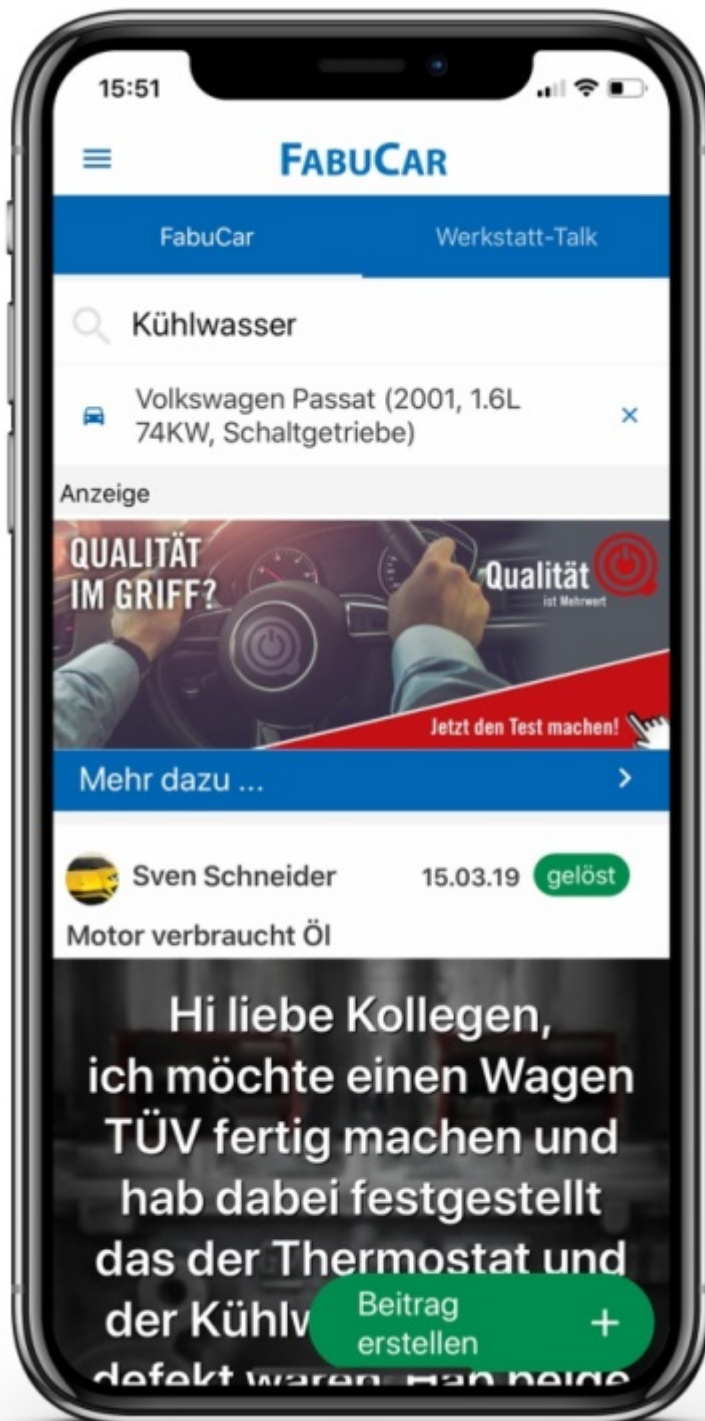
15:51

FABUCAR

FabuCar
Werkstatt-Talk

Kühlwasser

Volkswagen Passat (2001, 1.6L 74KW, Schaltgetriebe) ×

Anzeige

QUALITÄT IM GRIFF?

Qualität ist Mehrwert

Jetzt den Test machen!

Mehr dazu ... >

Sven Schneider 15.03.19 gelöst

Motor verbraucht Öl

Hi liebe Kollegen, ich möchte einen Wagen TÜV fertig machen und hab dabei festgestellt das der Thermostat und der Kühlw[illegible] defekt waren. Hab beide

Beitrag erstellen +